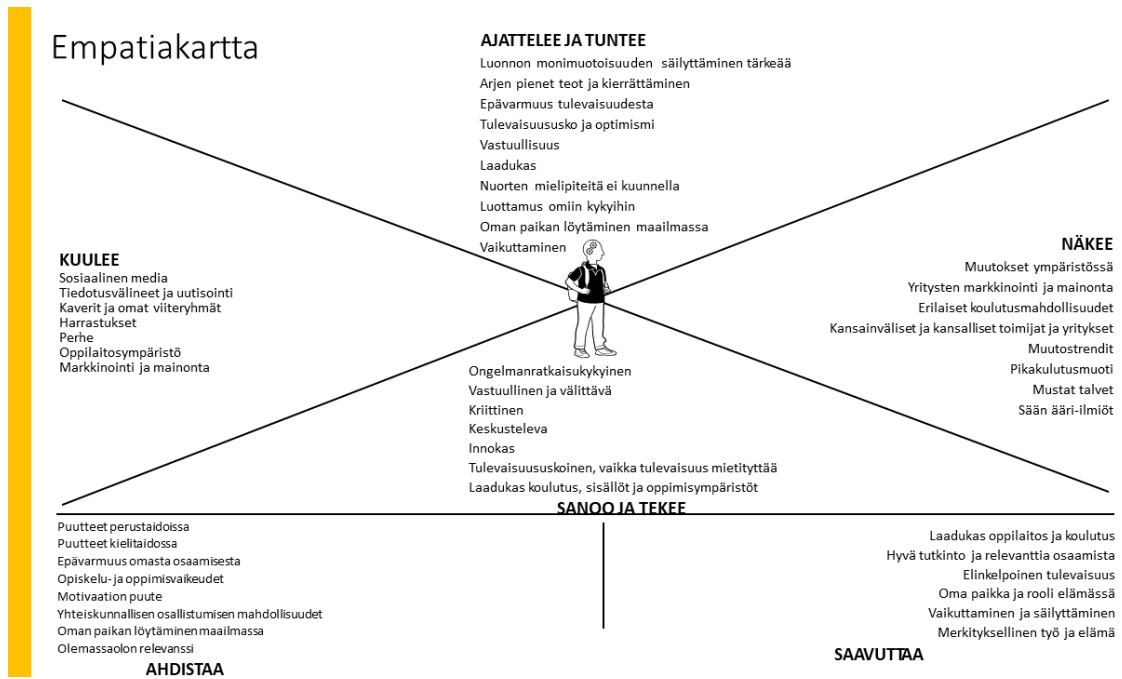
Empatiakartta

AJATTELEE JA TUNTEE
Luonnon monimuotoisuuden säilyttäminen tärkeää
Arjen pienet teot ja kierrättäminen
Epävarmuus tulevaisuudesta
Tulevaisuususko ja optimismi
Vastuullisuus
Laadukas
Nuorten mielipiteitä ei kuunnella
Luottamus omiin kykyihin
Oman paikan löytäminen maailmassa
Vaikuttaminen

KUULEE
Sosiaalinen media
Tiedotusvälineet ja uutisointi
Kaverit ja omat viiteryhmät
Harrastukset
Perhe
Oppilaitosympäristö
Markkinointi ja mainonta

NÄKEE
Muutokset ympäristössä
Yritysten markkinointi ja mainonta
Erilaiset koulutusmahdollisuudet
Kansainväliset ja kansalliset toimijat ja yritykset
Muutostrendit
Pikakulutusmuoti
Mustat talvet
Sään ääri-ilmiöt

Ongelmanratkaisukykyinen
Vastuullinen ja välittävä
Kriittinen
Keskusteleva
Innokas
Tulevaisuususkoinen, vaikka tulevaisuus mietityttää
Laadukas koulutus, sisällöt ja oppimisympäristöt
SANOO JA TEKEE

Puutteet perustaidoissa
Puutteet kielitaidossa
Epävarmuus omasta osaamisesta
Opiskelu- ja oppimisvaikeudet
Motivaation puute
Yhteiskunnallisen osallistumisen mahdollisuudet
Oman paikan löytäminen maailmassa
Olemassaolon relevanssi
AHDISTAA

Laadukas oppilaitos ja koulutus
Hyvä tutkinto ja relevanttia osaamista
Elinkelpoinen tulevaisuus
Oma paikka ja rooli elämässä
Vaikuttaminen ja säilyttäminen
Merkityksellinen työ ja elämä
SAAVUTTAA